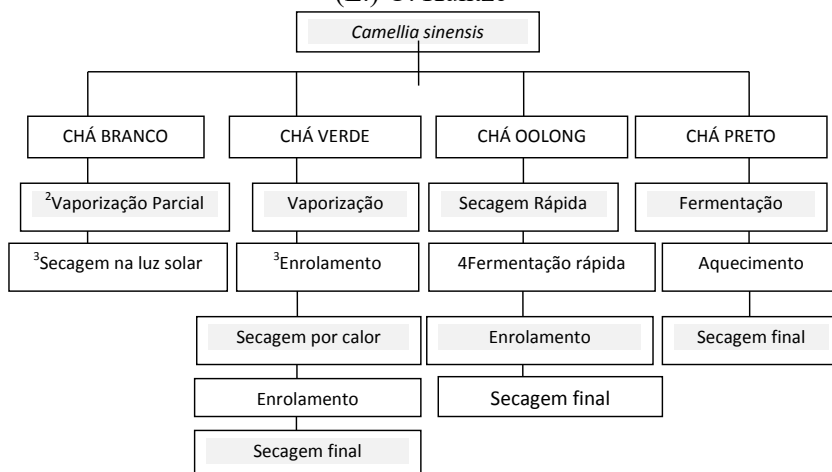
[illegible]

Camellia sinensis

CHÁ BRANCO

$^2$Vaporização Parcial

$^3$Secagem na luz solar

CHÁ VERDE

Vaporização

$^3$Enrolamento

Secagem por calor

Enrolamento

Secagem final

CHÁ OOLONG

Secagem Rápida

4Fermentação rápida

Enrolamento

Secagem final

CHÁ PRETO

Fermentação

Aquecimento

Secagem final